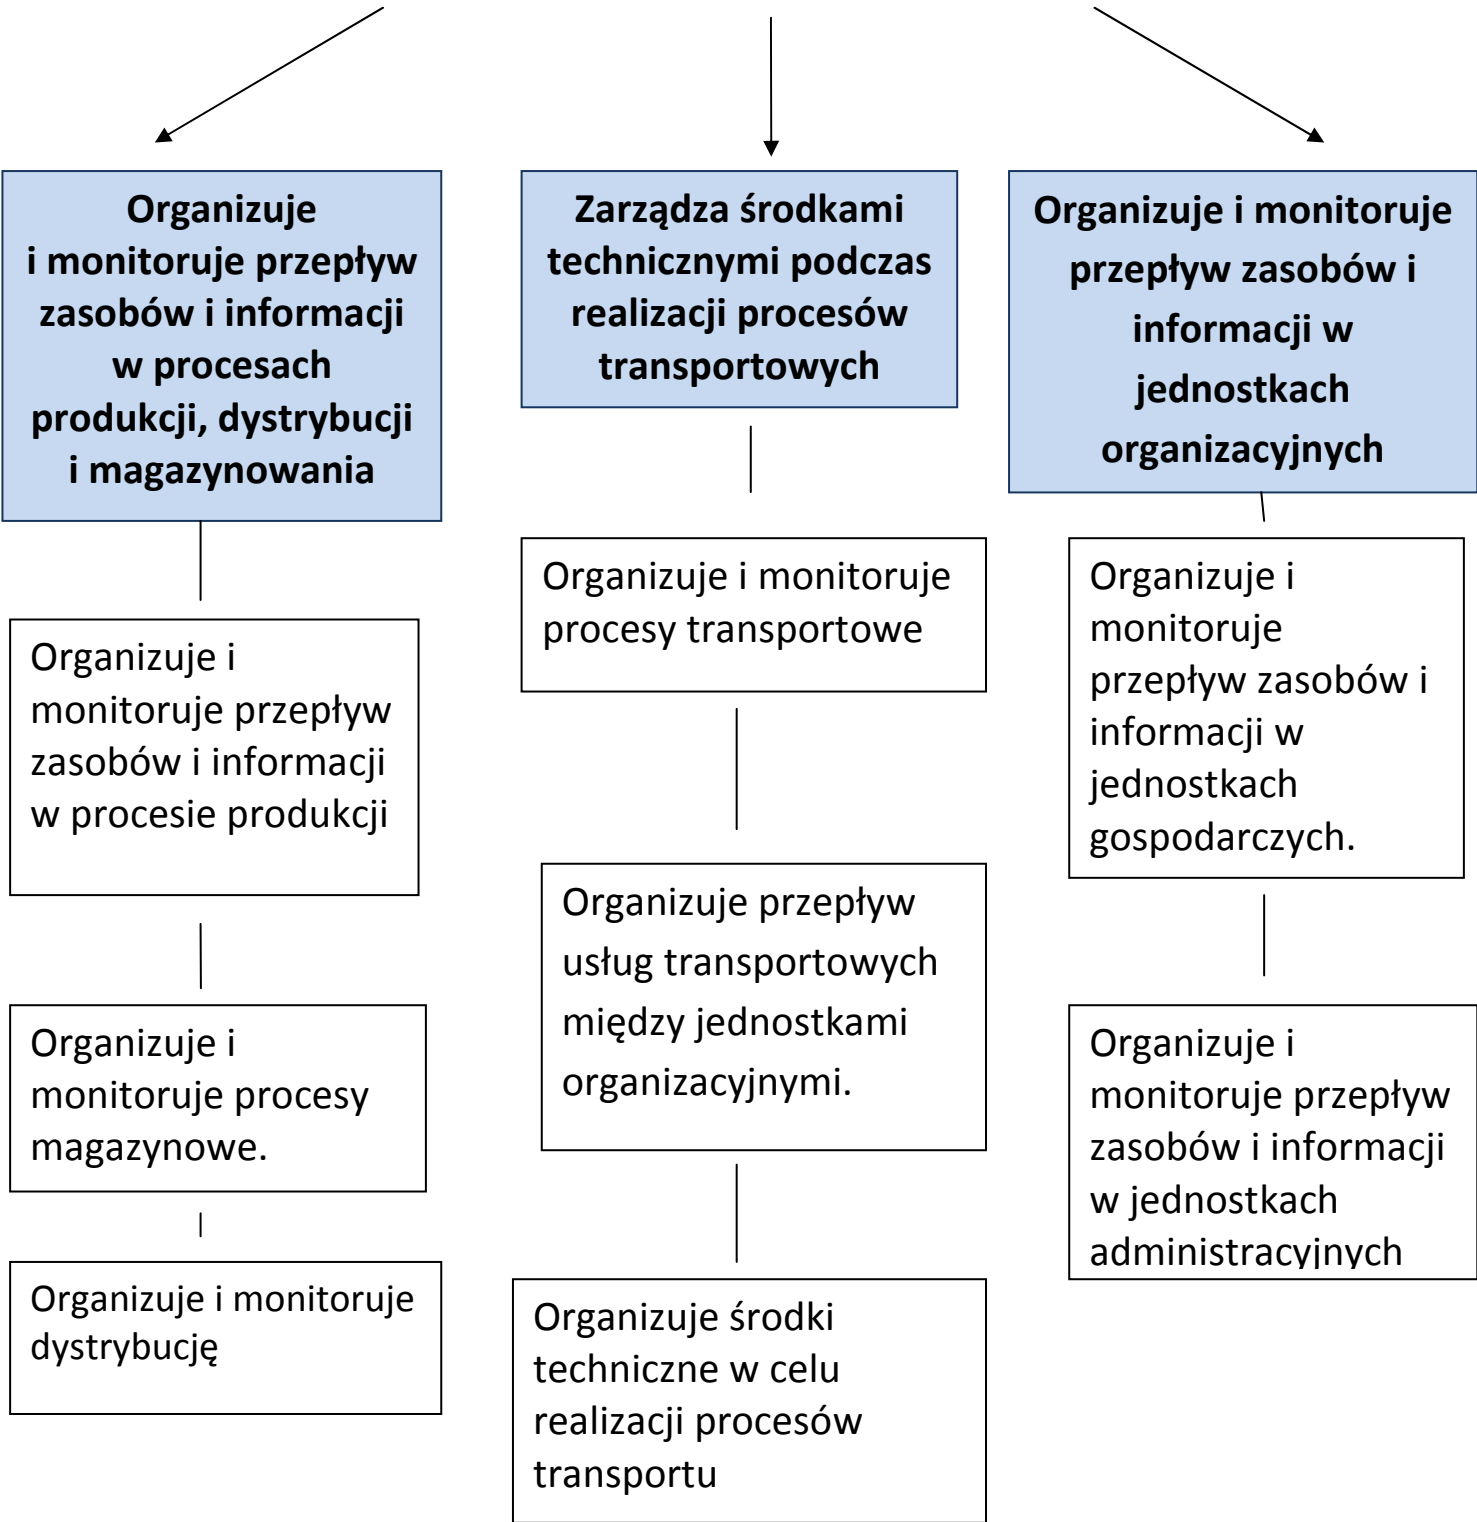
Organizuje i monitoruje przepływ zasobów i informacji w procesach produkcji, dystrybucji i magazynowania

Organizuje i monitoruje przepływ zasobów i informacji w procesie produkcji

Organizuje i monitoruje procesy magazynowe.

Organizuje i monitoruje dystrybucję

Zarządza środkami technicznymi podczas realizacji procesów transportowych

Organizuje i monitoruje procesy transportowe

Organizuje przepływ usług transportowych między jednostkami organizacyjnymi.

Organizuje środki techniczne w celu realizacji procesów transportu

Organizuje i monitoruje przepływ zasobów i informacji w jednostkach organizacyjnych

Organizuje i monitoruje przepływ zasobów i informacji w jednostkach gospodarczych.

Organizuje i monitoruje przepływ zasobów i informacji w jednostkach administracyjnych